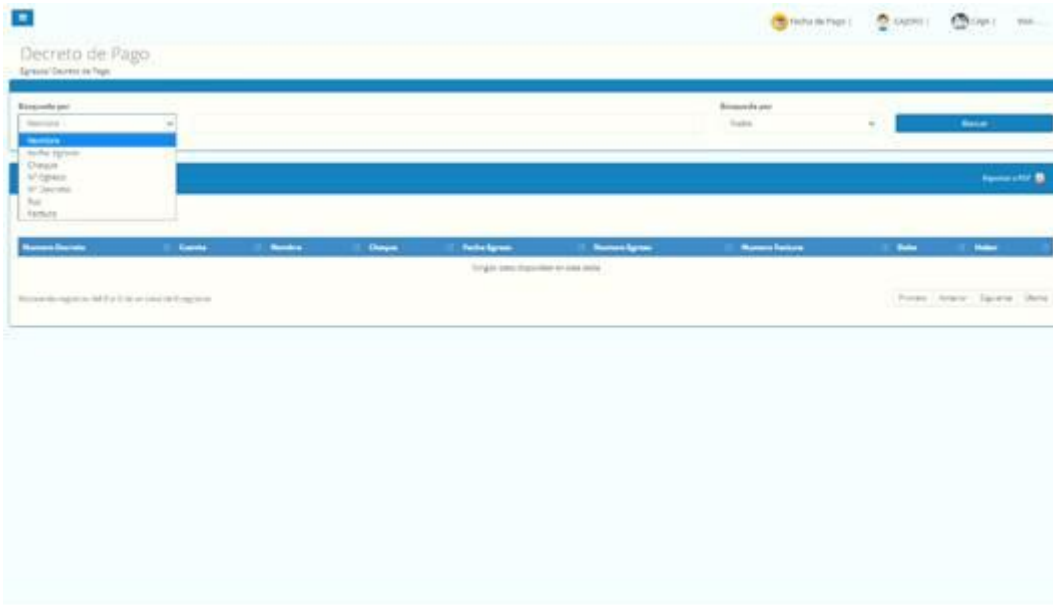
Fecha de Pago | CAJERO | Caja | Sali...

Decreto de Pago

Egresos/ Decreto de Pago

Busqueda por

Nombre

Nombre
Fecha Egreso
Cheque
N° Egreso
N° Decreto
Rut
Factura

Busqueda por

Todos

Buscar

Exportar a PDF

| Numero Decreto | Cuenta | Nombre | Cheque | Fecha Egreso | Numero Egreso | Numero Factura | Debe | Haber |
|---|---|---|---|---|---|---|---|---|
| Ningún dato disponible en esta tabla | | | | | | | | |

Mostrando registros del 0 al 0 de un total de 0 registros

Primero Anterior Siguiente Último